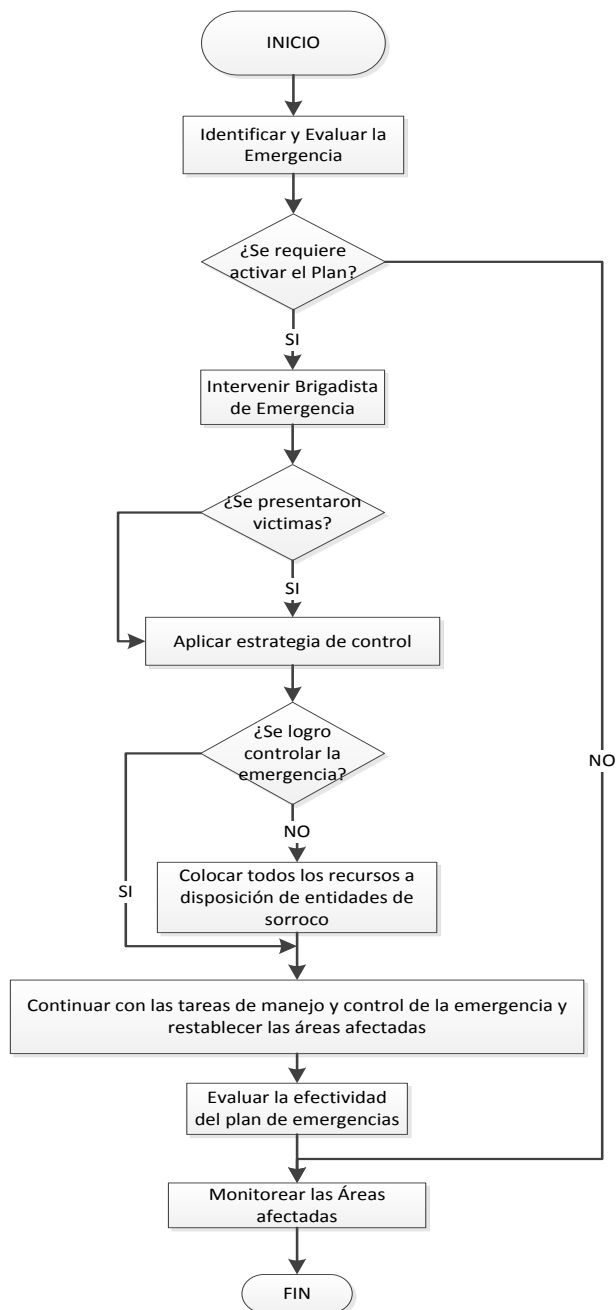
INICIO

Identificar y Evaluar la Emergencia

¿Se requiere activar el Plan?

SI

NO

Intervenir Brigadista de Emergencia

¿Se presentaron victimas?

SI

Aplicar estrategia de control

¿Se logro controlar la emergencia?

NO

SI

Colocar todos los recursos a disposición de entidades de sorroco

Continuar con las tareas de manejo y control de la emergencia y restablecer las áreas afectadas

Evaluar la efectividad del plan de emergencias

Monitorear las Áreas afectadas

FIN